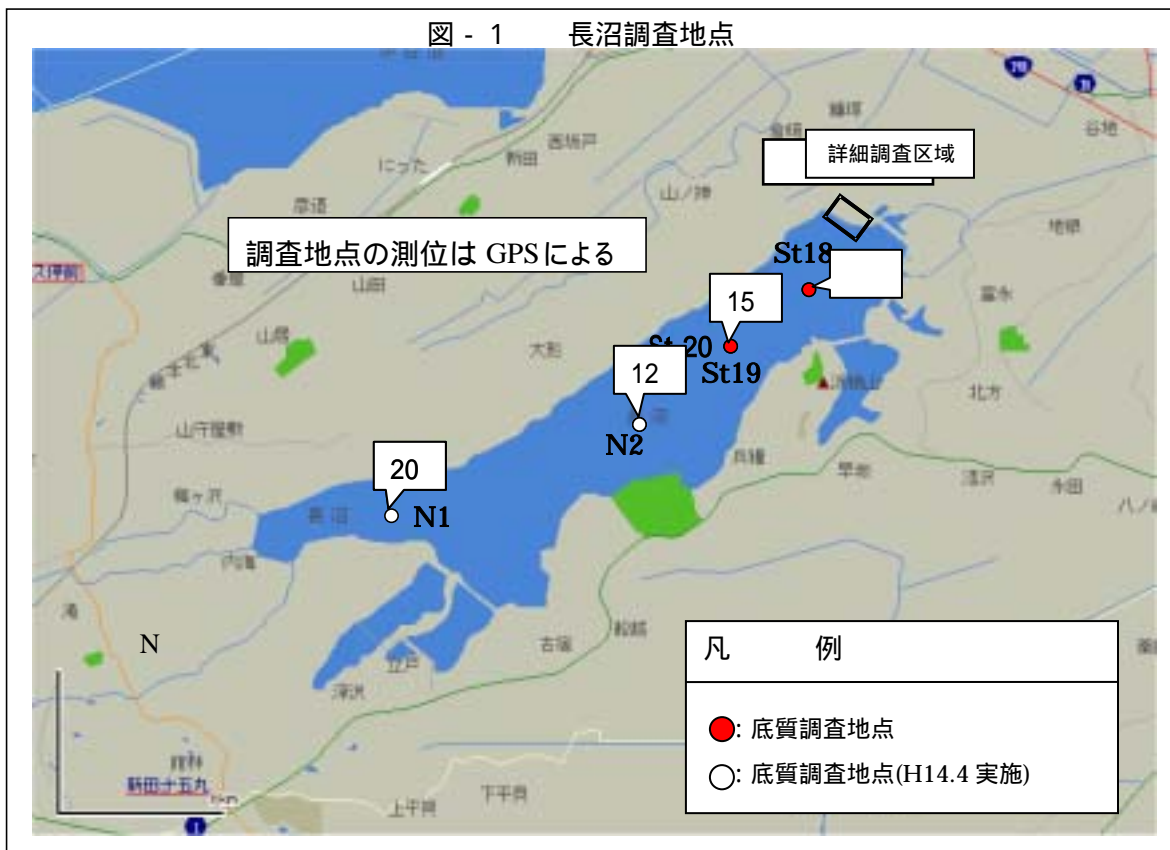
図 - 1　長沼調査地点

詳細調査区域

調査地点の測位は GPS による

St18

15

St 20

St19

12

N2

20

N1

N

凡　例

: 底質調査地点

: 底質調査地点(H14.4 実施)

にった
新田
西梯戸
山ノ神
大形
山田
山居
山寺屋敷
梅ヶ沢
内南
滝
古館
深沢
富永
北方
兵種
平地
落沢
八ノ
谷地
地頭
新田十五丸
上千貫
下千貫
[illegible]